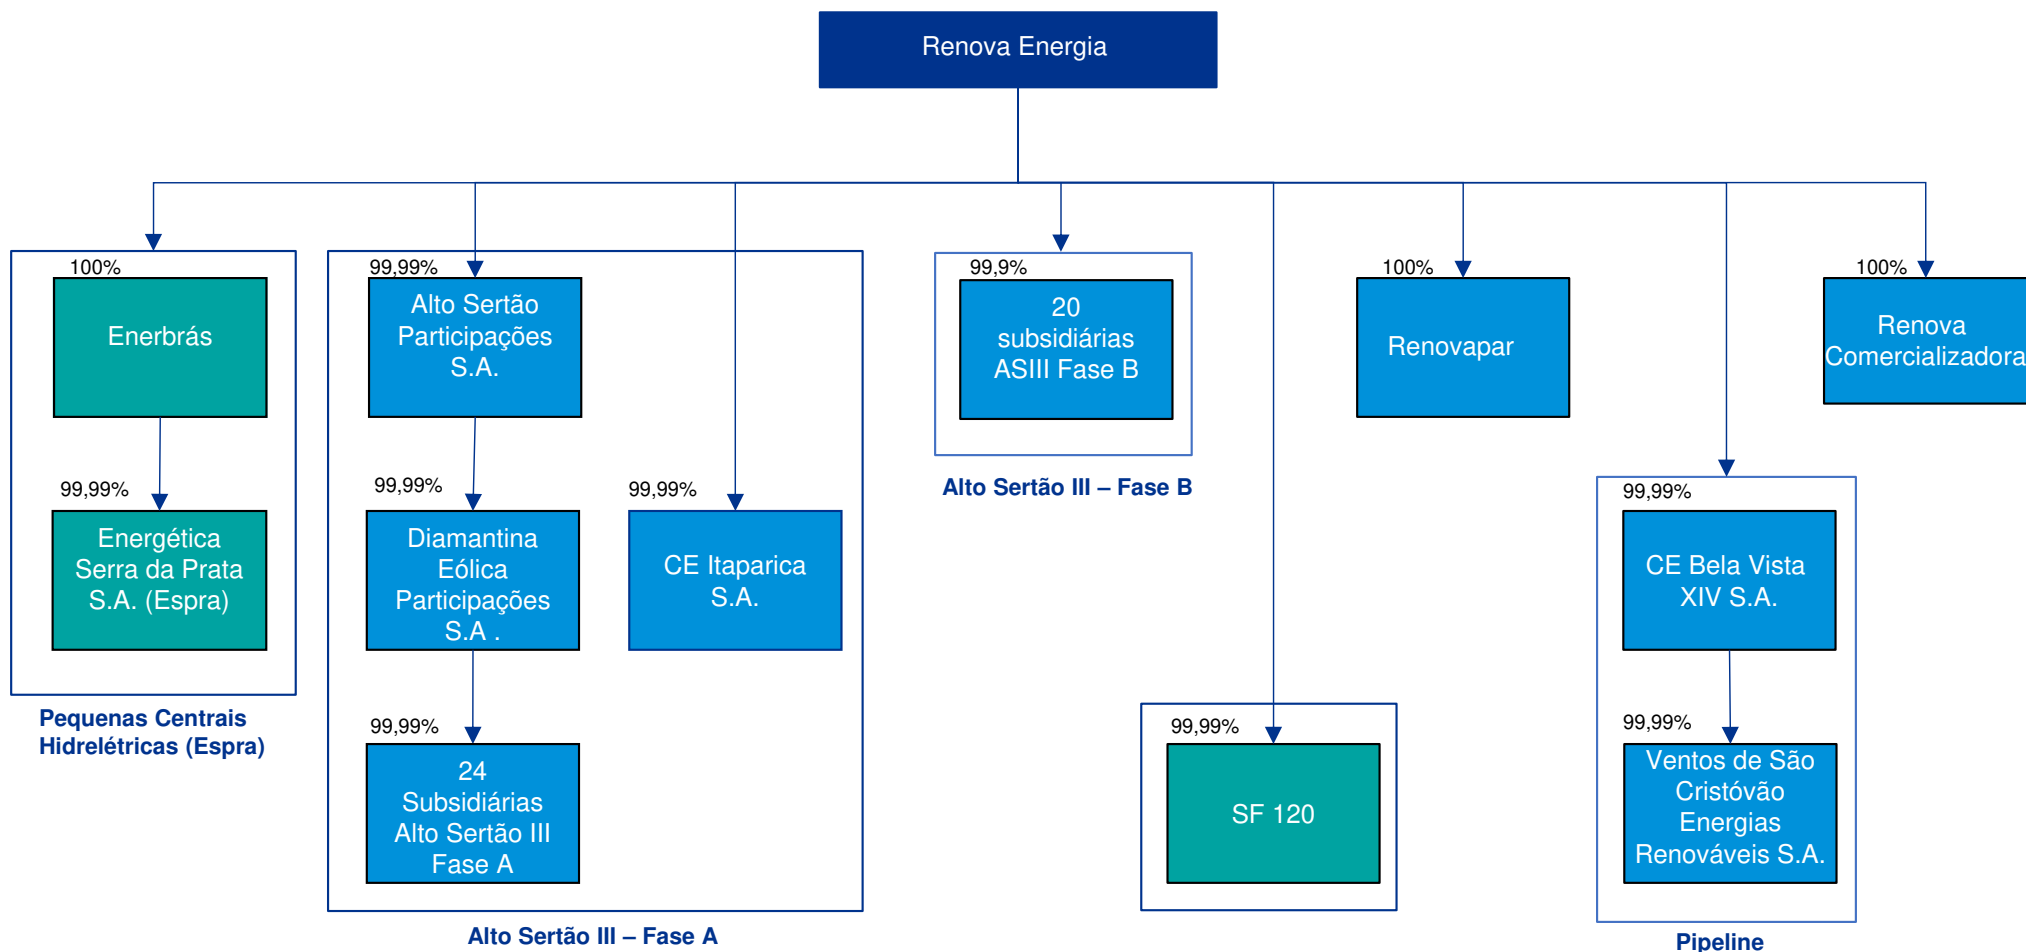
Renova Energia

100%

Enerbrás

99,99%

Energética Serra da Prata S.A. (Espra)

Pequenas Centrais Hidrelétricas (Espra)

99,99%

Alto Sertão Participações S.A.

99,99%

Diamantina Eólica Participações S.A .

99,99%

24 Subsidiárias Alto Sertão III Fase A

99,99%

CE Itaparica S.A.

Alto Sertão III – Fase A

99,9%

20 subsidiárias ASIII Fase B

Alto Sertão III – Fase B

99,99%

SF 120

100%

Renovapar

99,99%

CE Bela Vista XIV S.A.

99,99%

Ventos de São Cristóvão Energias Renováveis S.A.

Pipeline

100%

Renova Comercializadora